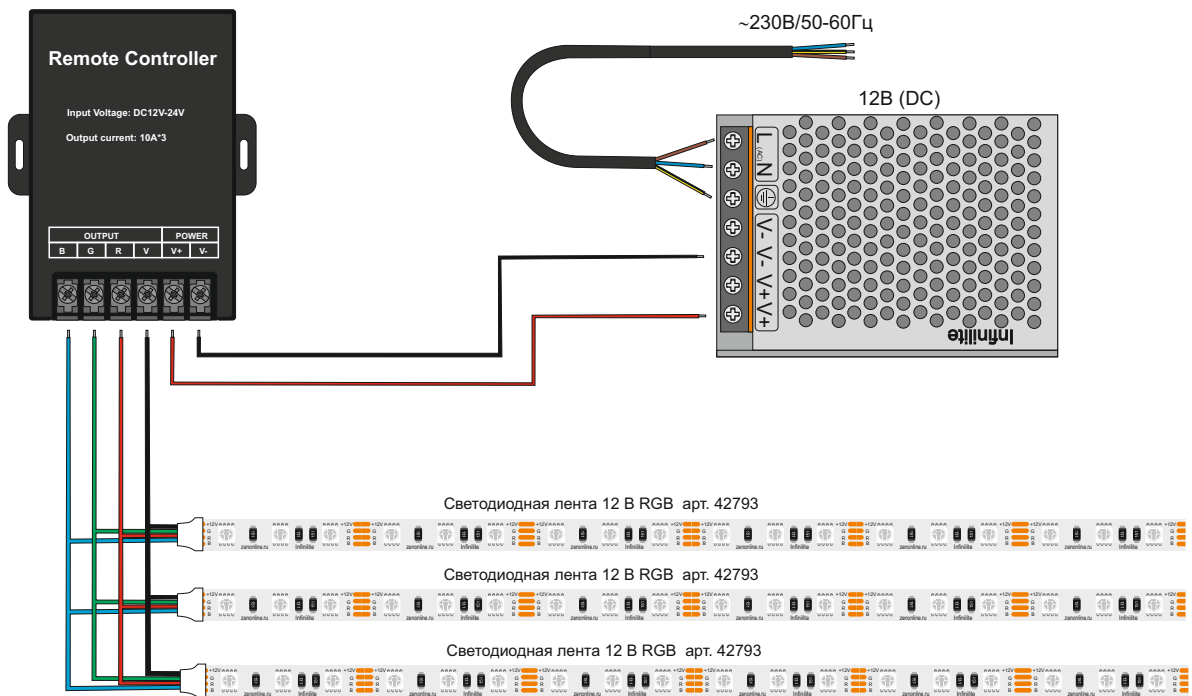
Remote Controller

Input Voltage: DC12V-24V

Output current: 10A*3

| OUTPUT | | | | POWER | |
|---|---|---|---|---|---|
| B | G | R | V | V+ | V- |

~230В/50-60Гц

12В (DC)

L N V- V- V+ V+

Infinilite

Светодиодная лента 12 В RGB арт. 42793

Светодиодная лента 12 В RGB арт. 42793

Светодиодная лента 12 В RGB арт. 42793